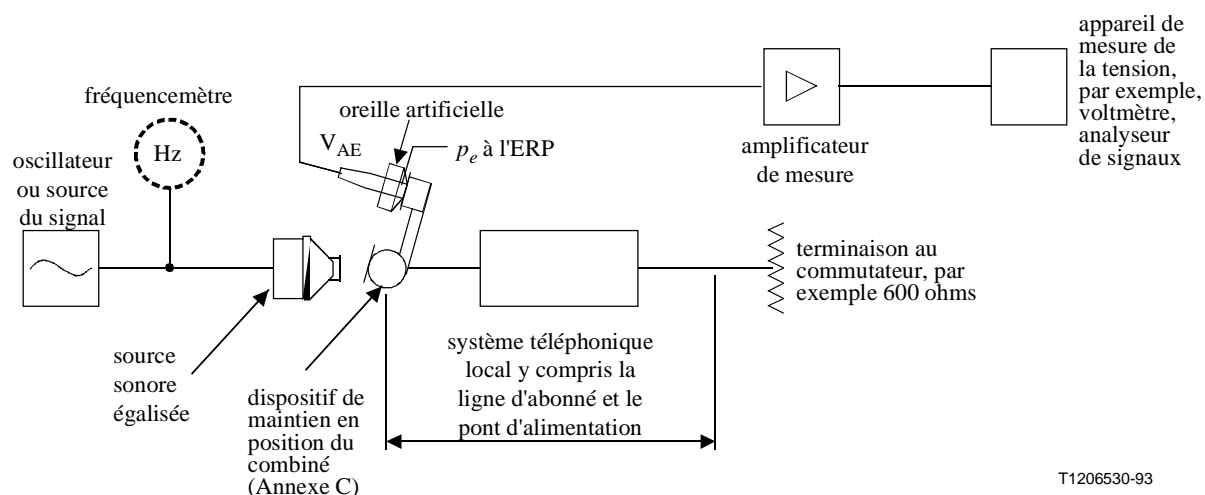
appareil de mesure de la tension, par exemple, voltmètre, analyseur de signaux

fréquencemètre

Hz

oreille artificielle

$V_{AE}$

$p_e$ à l'ERP

amplificateur de mesure

oscillateur ou source du signal

terminaison au commutateur, par exemple 600 ohms

source sonore égalisée

dispositif de maintien en position du combiné (Annexe C)

système téléphonique local y compris la ligne d'abonné et le pont d'alimentation

T1206530-93